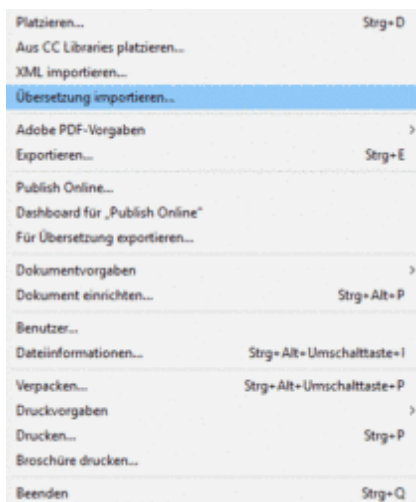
Platzieren... Strg+D
Aus CC Libraries platzieren...
XML importieren...
Übersetzung importieren...

Adobe PDF-Vorgaben
Exportieren... Strg+E

Publish Online...
Dashboard für „Publish Online"
Für Übersetzung exportieren...

Dokumentvorgaben
Dokument einrichten... Strg+Alt+P

Benutzer...
Dateiinformationen... Strg+Alt+Umschalttaste+I

Verpacken... Strg+Alt+Umschalttaste+P
Druckvorgaben
Drucken... Strg+P
Broschüre drucken...

Beenden Strg+Q